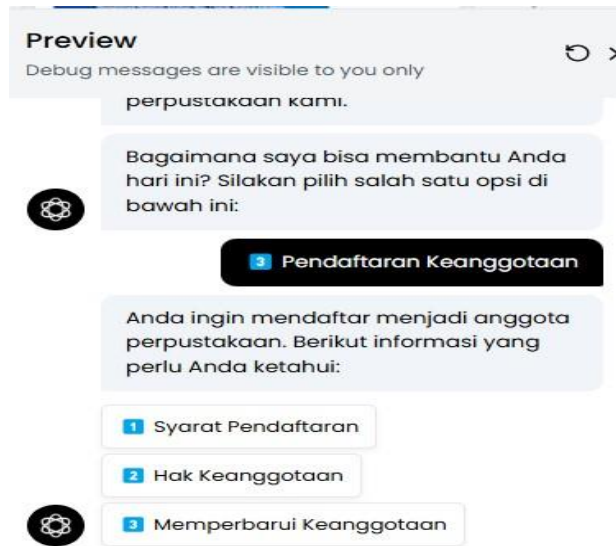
Preview
Debug messages are visible to you only

perpustakaan kami.

Bagaimana saya bisa membantu Anda hari ini? Silakan pilih salah satu opsi di bawah ini:

3 Pendaftaran Keanggotaan

Anda ingin mendaftar menjadi anggota perpustakaan. Berikut informasi yang perlu Anda ketahui:

1 Syarat Pendaftaran

2 Hak Keanggotaan

3 Memperbarui Keanggotaan